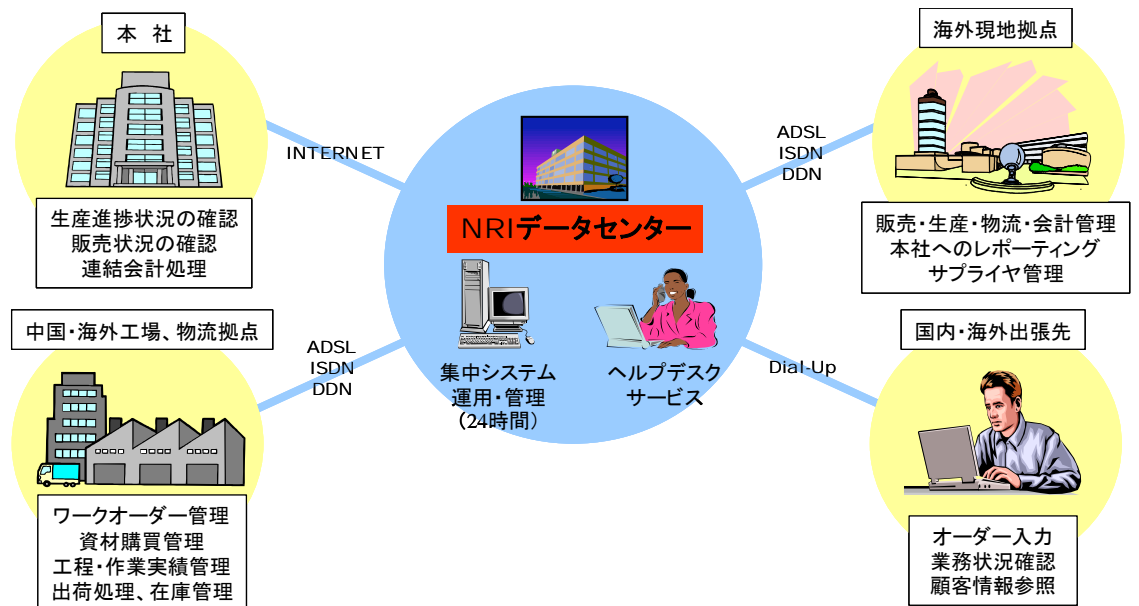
本 社

生産進捗状況の確認
販売状況の確認
連結会計処理

INTERNET

海外現地拠点

ADSL
ISDN
DDN

販売・生産・物流・会計管理
本社へのレポーティング
サプライヤ管理

NRIデータセンター

中国・海外工場、物流拠点

ADSL
ISDN
DDN

ワークオーダー管理
資材購買管理
工程・作業実績管理
出荷処理、在庫管理

集中システム
運用・管理
(24時間)

ヘルプデスク
サービス

Dial-Up

国内・海外出張先

オーダー入力
業務状況確認
顧客情報参照